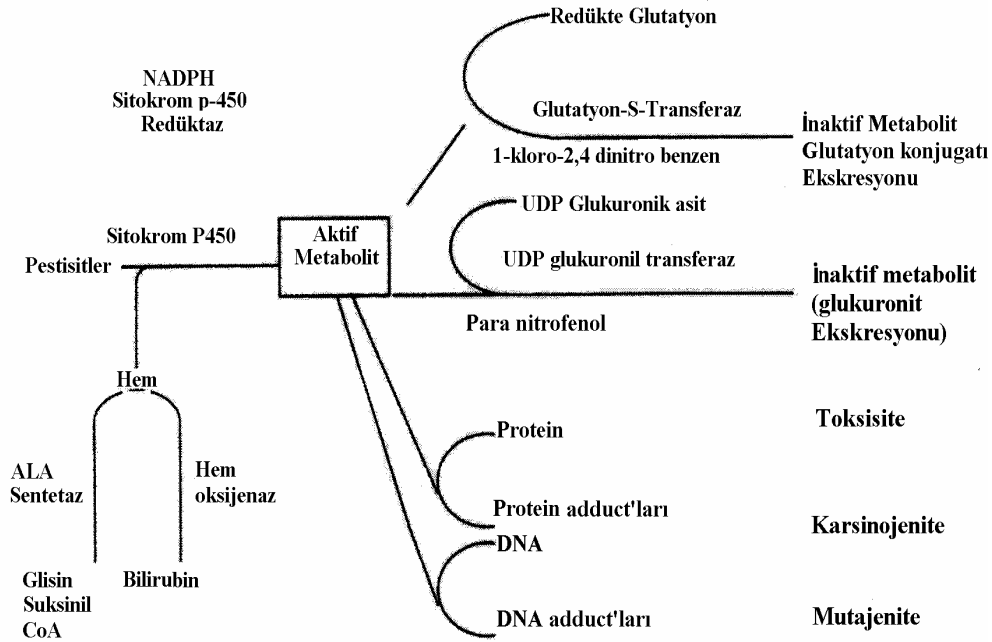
Redükte Glutatyon

NADPH
Sitokrom p-450
Redüktaz

Glutatyon-S-Transferaz

İnaktif Metabolit
Glutatyon konjugatı
Ekskresyonu

1-kloro-2,4 dinitro benzen

UDP Glukuronik asit

Sitokrom P450

Aktif
Metabolit

UDP glukuronil transferaz

Pestisitler

İnaktif metabolit
(glukuronit
Ekskresyonu)

Para nitrofenol

Hem

ALA
Sentetaz

Hem
oksijenaz

Protein

Toksisite

Protein adduct'ları

Karsinojenite

DNA

Glisin
Suksinil
CoA

Bilirubin

DNA adduct'ları

Mutajenite